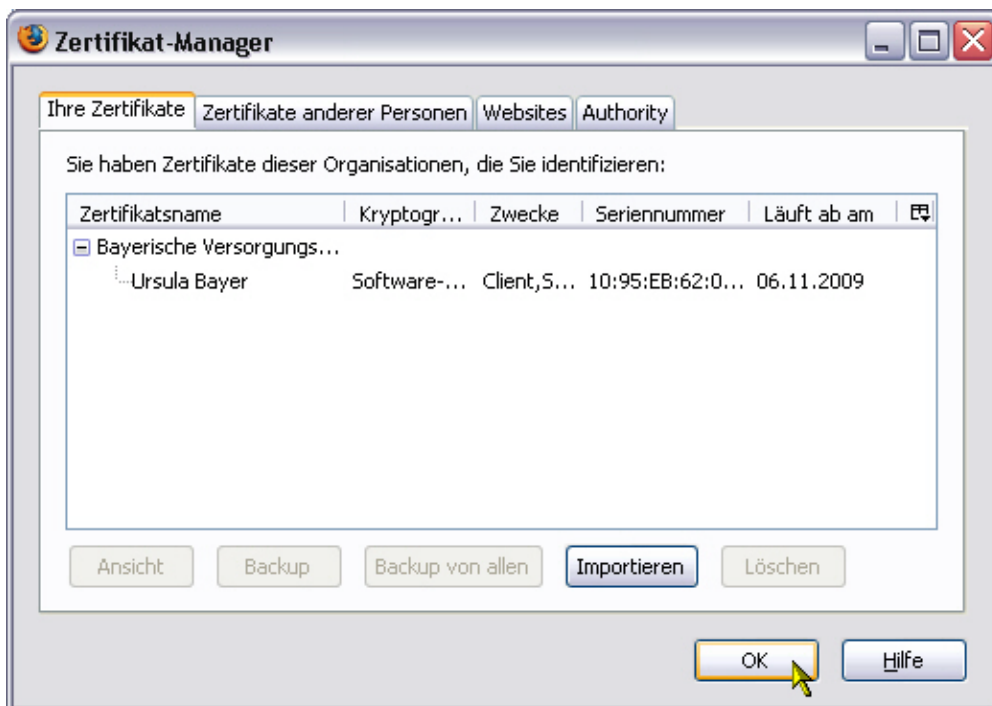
Zertifikat-Manager

Ihre Zertifikate | Zertifikate anderer Personen | Websites | Authority

Sie haben Zertifikate dieser Organisationen, die Sie identifizieren:

| Zertifikatsname | Kryptogr… | Zwecke | Seriennummer | Läuft ab am |
|---|---|---|---|---|
| Bayerische Versorgungs… | | | | |
| Ursula Bayer | Software-… | Client,S… | 10:95:EB:62:0… | 06.11.2009 |

Ansicht | Backup | Backup von allen | Importieren | Löschen

OK | Hilfe